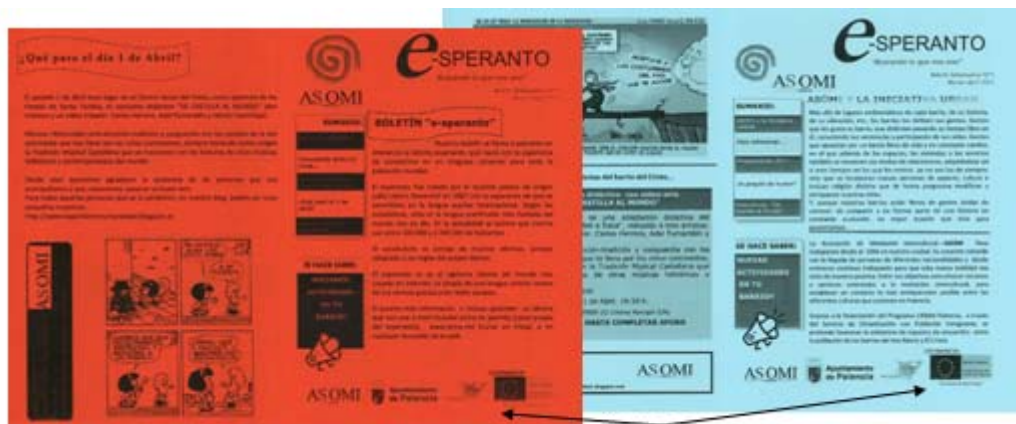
¿Qué pasó el día 1 de Abril?

ASOMI

e-SPERANTO

SUMARIO:

BOLETÍN "e-speranto"

SE HACE SABER:

ASOMI

Ayuntamiento de Palencia

ASOMI

e-SPERANTO

SUMARIO:

ASOMI Y LA INICIATIVA URBAN

SE HACE SABER:

NUEVAS ACTIVIDADES EN TU BARRIO!!

ASOMI

ASOMI

Ayuntamiento de Palencia